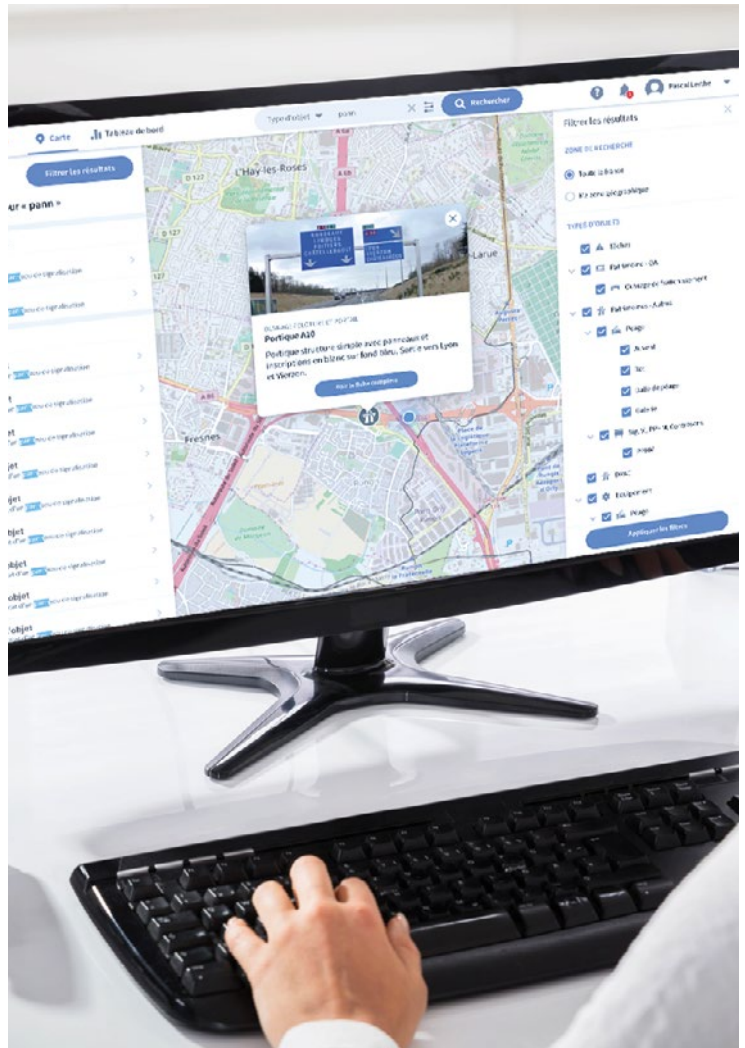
Carte
Tableau de bord
Type d'objet
pann
Rechercher
Pascal Leclerc
Filtrer les résultats
ur « pann »
Filtrer les résultats
L'Haÿ-les-Roses
Larue
Fresnes
Portique A10
Portique structure simple avec panneaux et inscriptions en blanc sur fond bleu. Sortie vers Lyon et Vierzon.
Voir la fiche complète
ZONE DE RECHERCHE
Toute la base
Par zone géographique
TYPES D'OBJETS
Péage
Gare
Ouvrage
Equipement
Péage
Appliquer les filtres
jet
jet
jet
bjet
bjet
objet
objet
objet
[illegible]